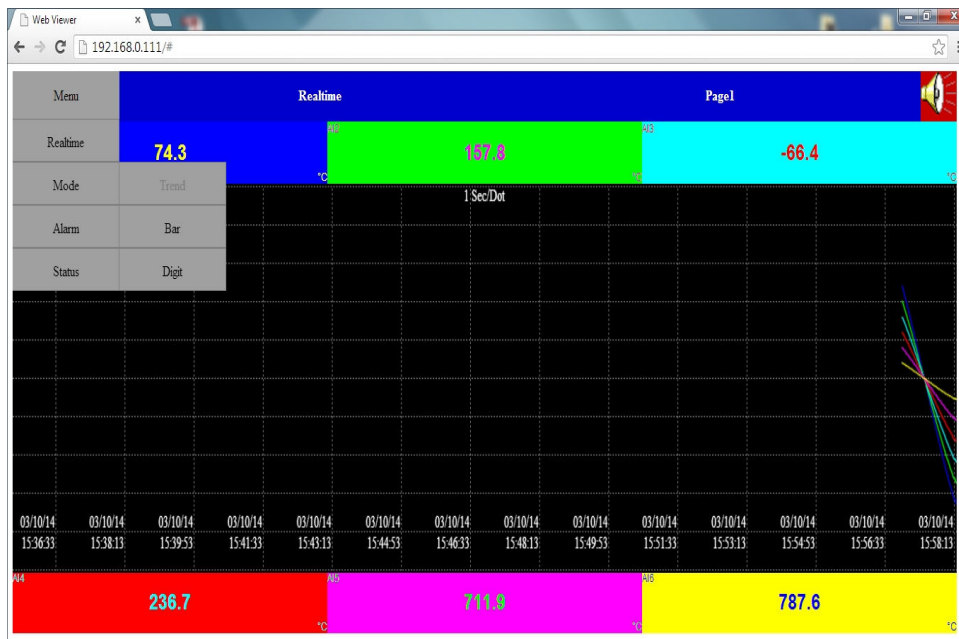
Web Viewer ×

192.168.0.111/#

Menu
Realtime
Page1
Realtime
74.3
°C
AI2
157.8
°C
AI3
-66.4
°C
Mode
Trend
1 Sec/Dot
Alarm
Bar
Status
Digit

03/10/14 15:36:33
03/10/14 15:38:13
03/10/14 15:39:53
03/10/14 15:41:33
03/10/14 15:43:13
03/10/14 15:44:53
03/10/14 15:46:33
03/10/14 15:48:13
03/10/14 15:49:53
03/10/14 15:51:33
03/10/14 15:53:13
03/10/14 15:54:53
03/10/14 15:56:33
03/10/14 15:58:13

AI4
236.7
°C
AI5
711.9
°C
AI6
787.6
°C